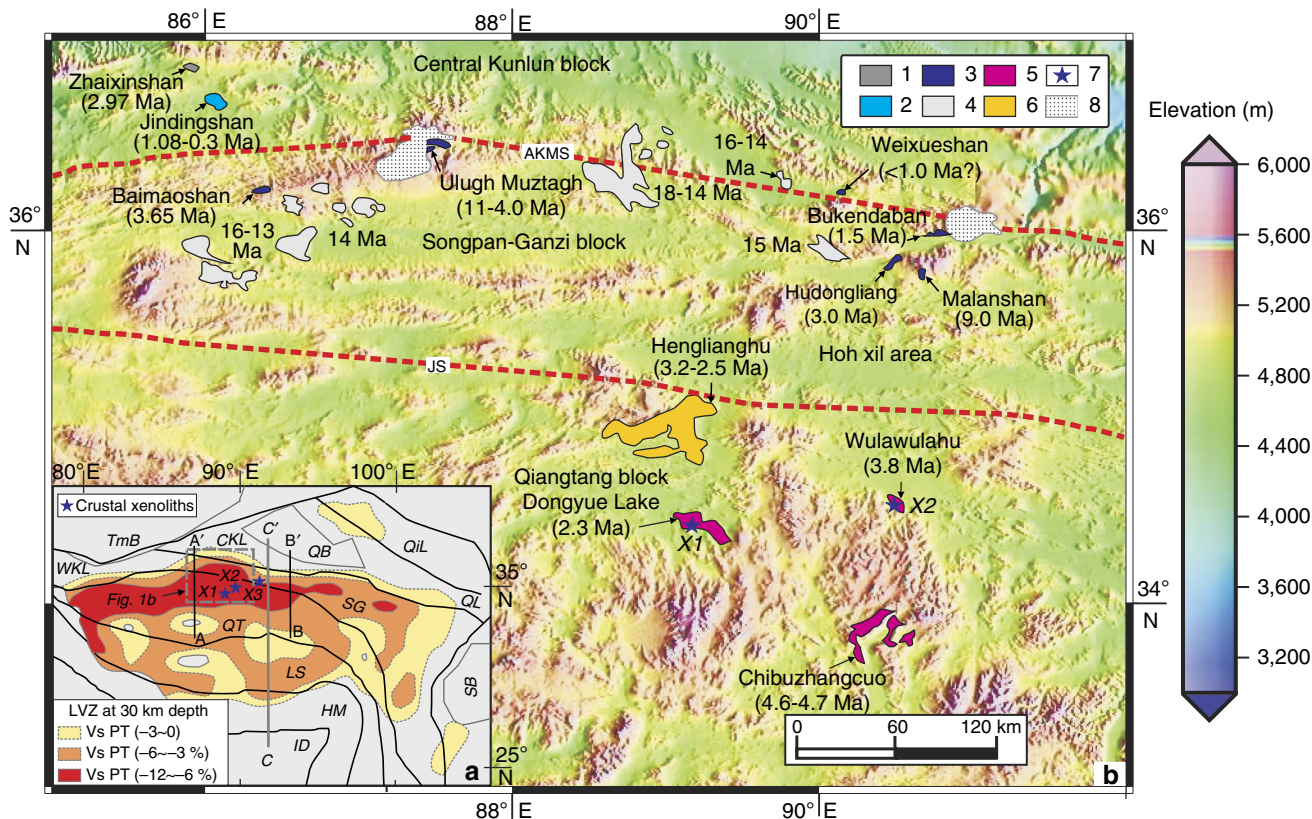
86° E 88° E 90° E

1 3 5 7
2 4 6 8

Elevation (m)
6,000
5,600
5,200
4,800
4,400
4,000
3,600
3,200

Zhaixinshan (2.97 Ma)
Central Kunlun block
Jindingshan (1.08-0.3 Ma)
AKMS
16-14 Ma
Weixueshan (<1.0 Ma?)
36° N
Baimaoshan (3.65 Ma)
Ulugh Muztagh (11-4.0 Ma)
18-14 Ma
16-13 Ma
14 Ma
Songpan-Ganzi block
Bukendaban (1.5 Ma)
15 Ma
36° N
Hudongliang (3.0 Ma)
Malanshan (9.0 Ma)
Henglianghu (3.2-2.5 Ma)
Hoh xil area
JS
Wulawulahu (3.8 Ma)
Qiangtang block
Dongyue Lake (2.3 Ma)
X2
X1
34° N
Chibuzhangcuo (4.6-4.7 Ma)
0 60 120 km
b

80° E 90° E 100° E
Crustal xenoliths
TmB
A′
CKL
C′
B′
QB
QiL
WKL
X2
Fig. 1b
X1
X3
35° N
QL
SG
A
QT
B
LS
SB
HM
ID
C
25° N
LVZ at 30 km depth
Vs PT (−3~0)
Vs PT (−6~−3 %)
Vs PT (−12~−6 %)
a

88° E 90° E